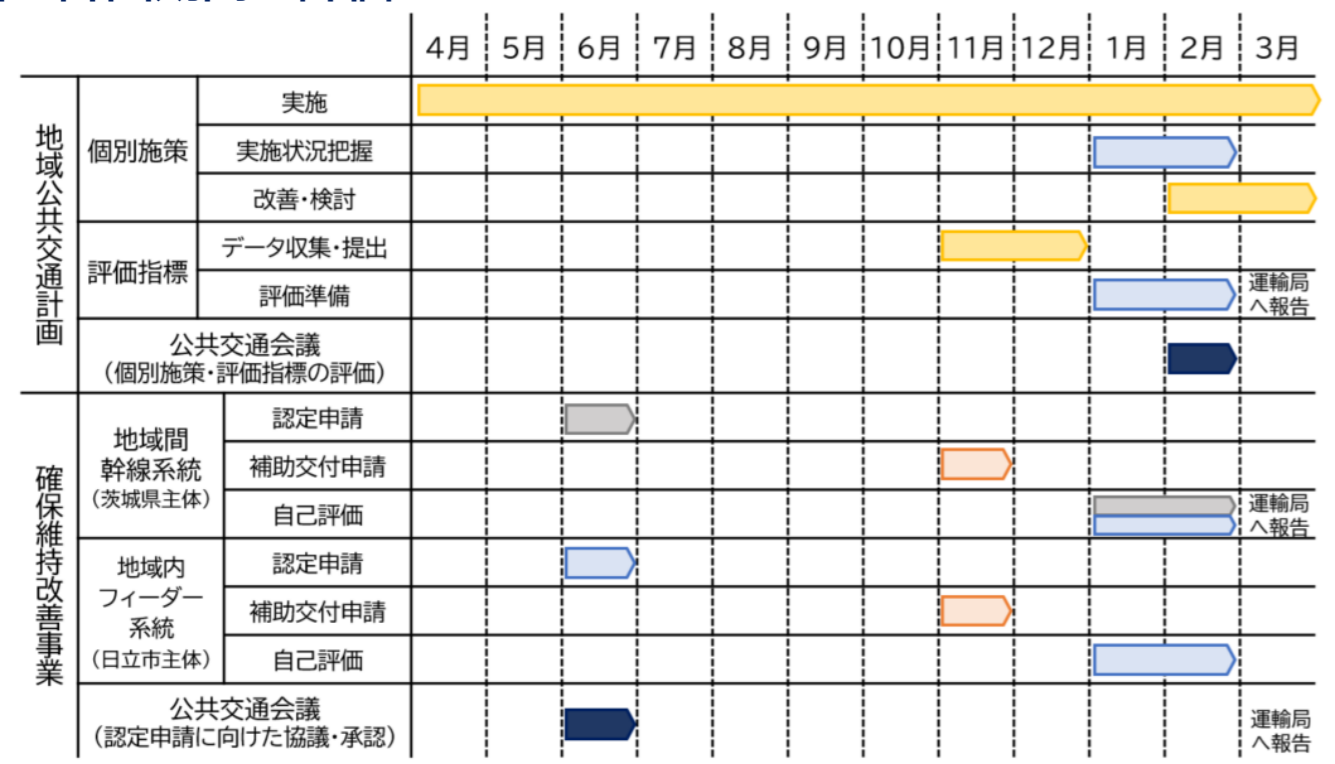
|  |  |  | 4月 | 5月 | 6月 | 7月 | 8月 | 9月 | 10月 | 11月 | 12月 | 1月 | 2月 | 3月 |
|---|---|---|---|---|---|---|---|---|---|---|---|---|---|---|
| 地域公共交通計画 | 個別施策 | 実施 |  |  |  |  |  |  |  |  |  |  |  |  |
|  |  | 実施状況把握 |  |  |  |  |  |  |  |  |  |  |  |  |
|  |  | 改善・検討 |  |  |  |  |  |  |  |  |  |  |  |  |
|  | 評価指標 | データ収集・提出 |  |  |  |  |  |  |  |  |  |  |  |  |
|  |  | 評価準備 |  |  |  |  |  |  |  |  |  |  |  | 運輸局へ報告 |
|  | 公共交通会議（個別施策・評価指標の評価） |  |  |  |  |  |  |  |  |  |  |  |  |  |
| 確保維持改善事業 | 地域間幹線系統（茨城県主体） | 認定申請 |  |  |  |  |  |  |  |  |  |  |  |  |
|  |  | 補助交付申請 |  |  |  |  |  |  |  |  |  |  |  |  |
|  |  | 自己評価 |  |  |  |  |  |  |  |  |  |  |  | 運輸局へ報告 |
|  | 地域内フィーダー系統（日立市主体） | 認定申請 |  |  |  |  |  |  |  |  |  |  |  |  |
|  |  | 補助交付申請 |  |  |  |  |  |  |  |  |  |  |  |  |
|  |  | 自己評価 |  |  |  |  |  |  |  |  |  |  |  |  |
|  | 公共交通会議（認定申請に向けた協議・承認） |  |  |  |  |  |  |  |  |  |  |  |  | 運輸局へ報告 |